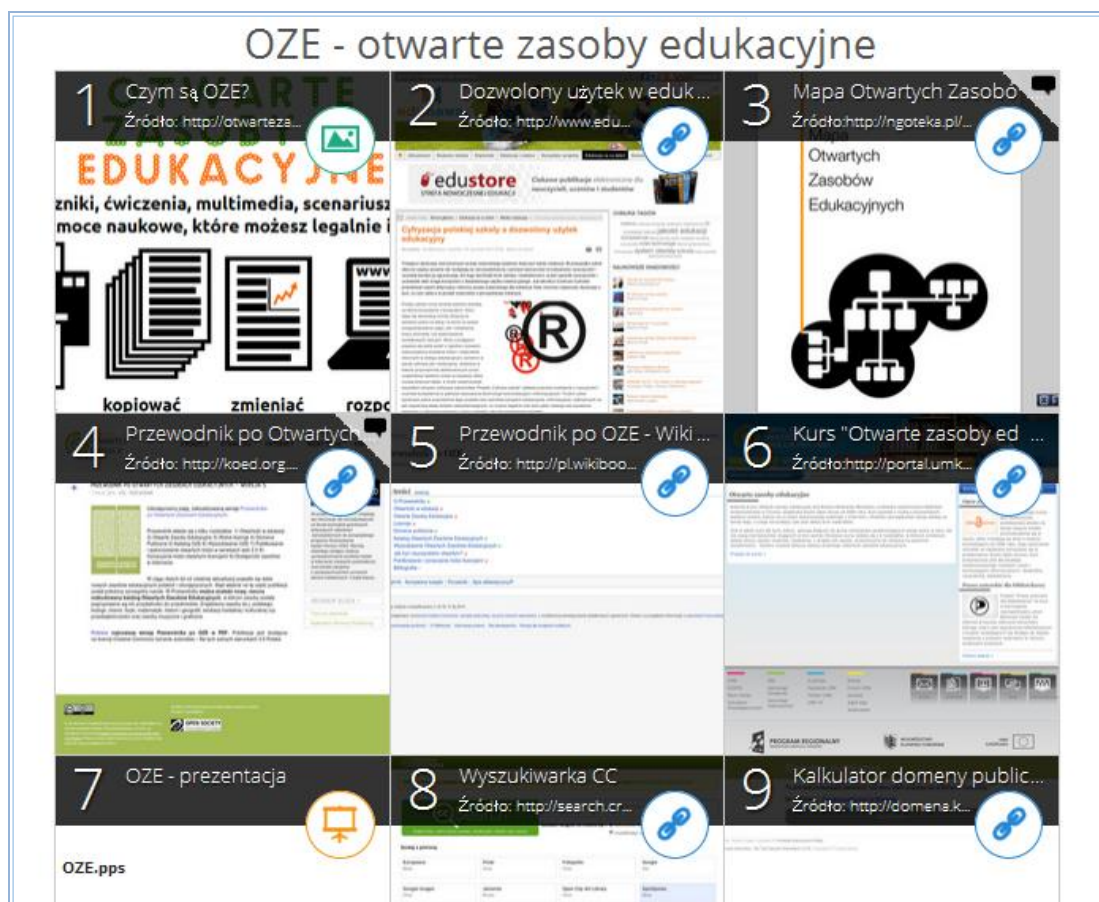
OZE - otwarte zasoby edukacyjne

1 Czym są OZE?
Źródło: http://otwarteza...

EDUKACYJNE
zniki, ćwiczenia, multimedia, scenariusz
moce naukowe, które możesz legalnie
kopiować zmieniać rozpo

2 Dozwolony użytek w eduk...
Źródło: http://www.edu...

edustore

3 Mapa Otwartych Zasobó...
Źródło:http://ngoteka.pl/...

Mapa
Otwartych
Zasobów
Edukacyjnych

4 Przewodnik po Otwartych...
Źródło: http://koed.org...

5 Przewodnik po OZE - Wiki...
Źródło: http://pl.wikiboo...

6 Kurs "Otwarte zasoby ed...
Źródło:http://portal.umk...

7 OZE - prezentacja

OZE.pps

8 Wyszukiwarka CC
Źródło: http://search.cr...

9 Kalkulator domeny public...
Źródło: http://domena.k...